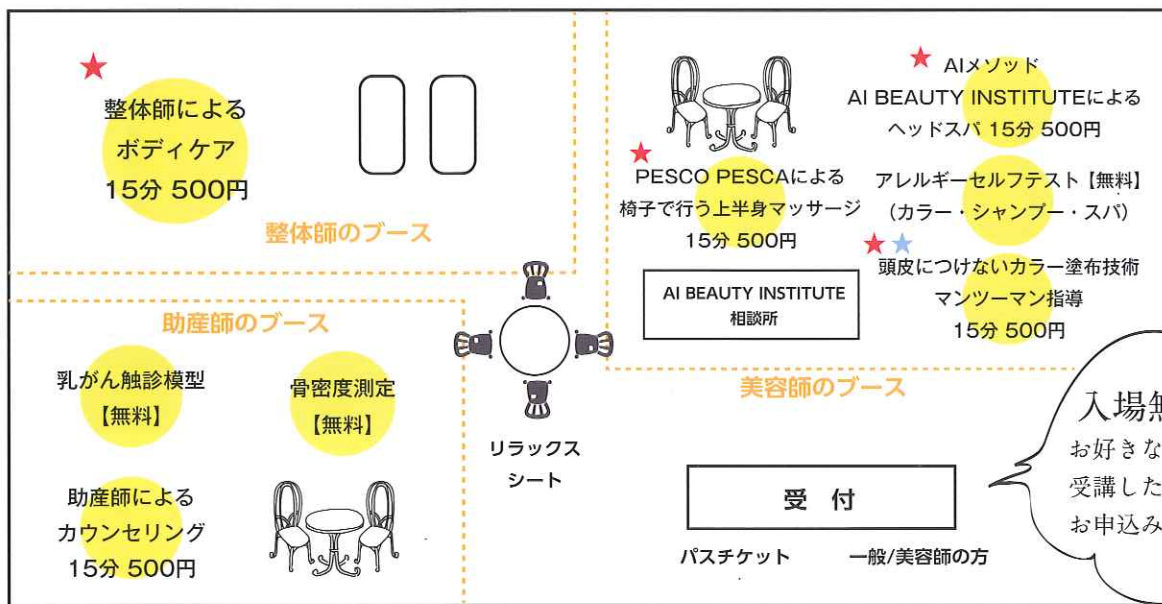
★
整体師による
ボディケア
15分 500円

整体師のブース

★
PESCO PESCAによる
椅子で行う上半身マッサージ
15分 500円

★ AIメソッド
AI BEAUTY INSTITUTEによる
ヘッドスパ 15分 500円

アレルギーセルフテスト【無料】
(カラー・シャンプー・スパ)

★★
頭皮につけないカラー塗布技術
マンツーマン指導
15分 500円

AI BEAUTY INSTITUTE
相談所

助産師のブース

乳がん触診模型
【無料】

骨密度測定
【無料】

助産師による
カウンセリング
15分 500円

リラックス
シート

美容師のブース

受 付

パスチケット

一般/美容師の方

入場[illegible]
お好きな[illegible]
受講した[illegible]
お申込み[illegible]